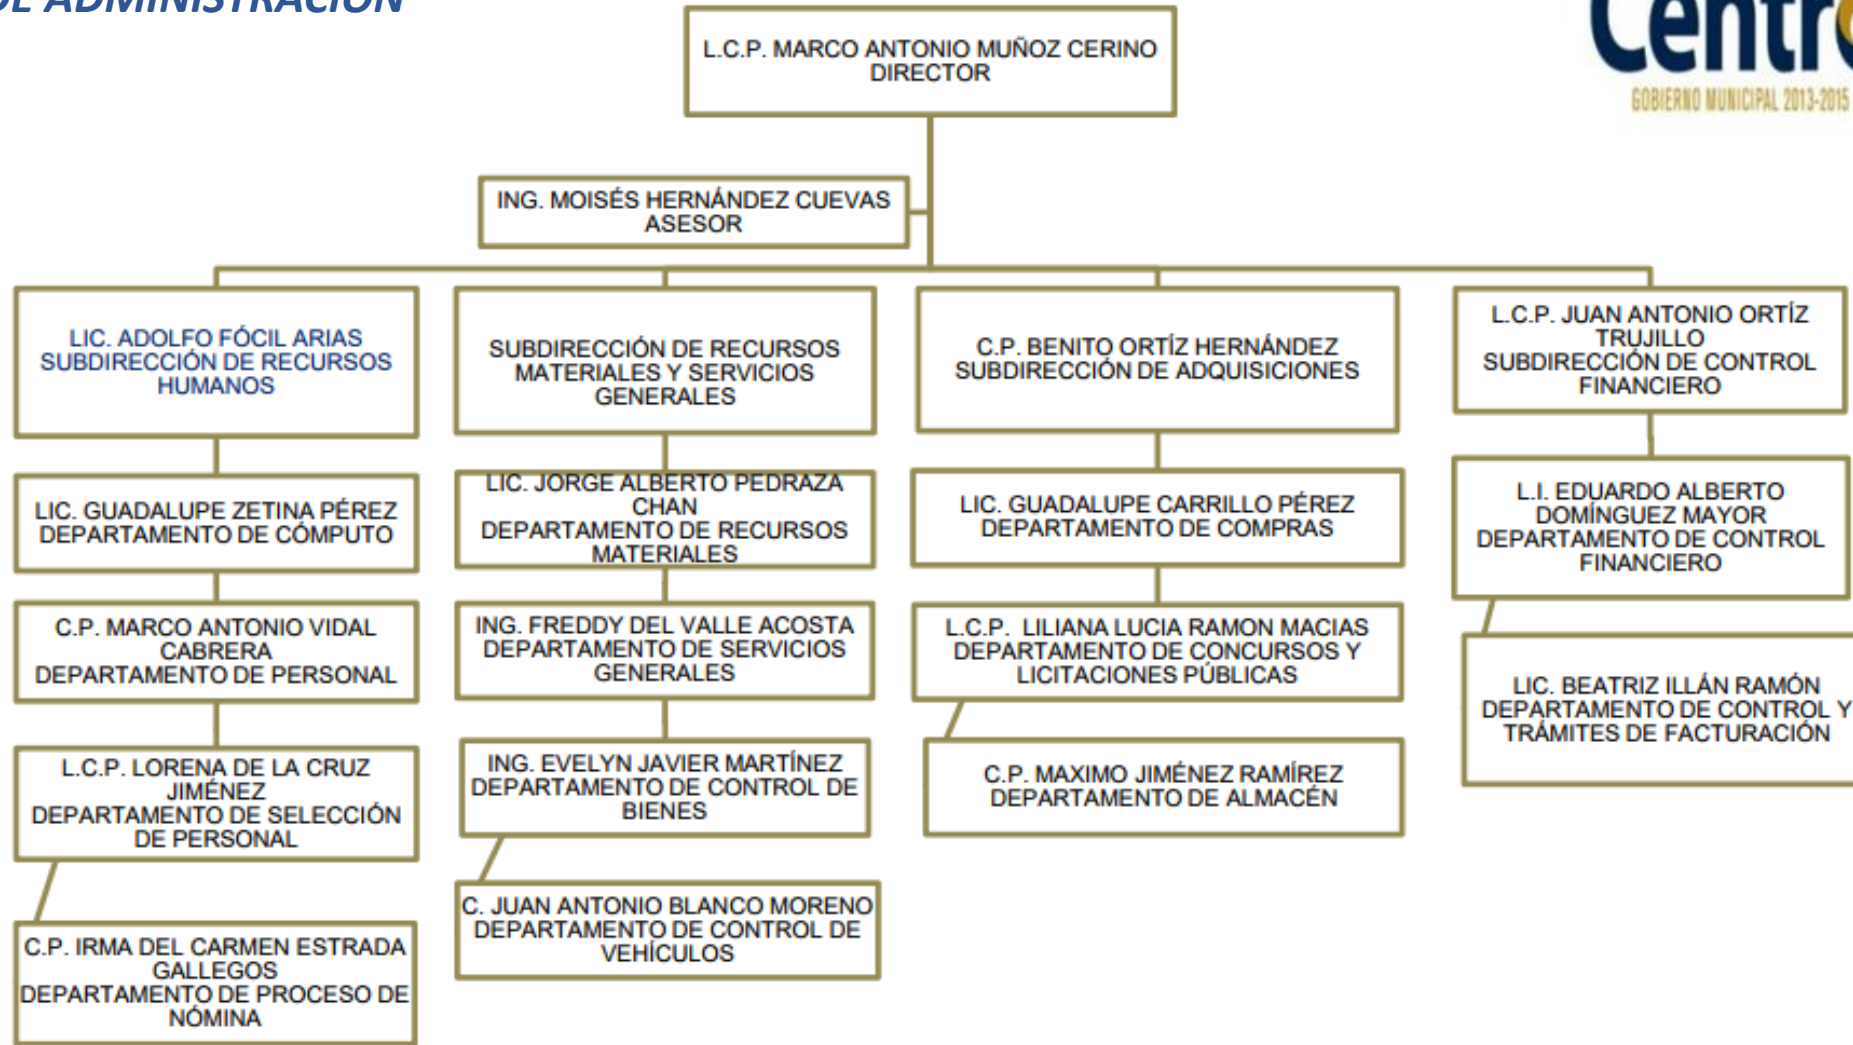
DE ADMINISTRACIÓN

Centr

GOBIERNO MUNICIPAL 2013-2015

L.C.P. MARCO ANTONIO MUÑOZ CERINO
DIRECTOR

ING. MOISÉS HERNÁNDEZ CUEVAS
ASESOR

LIC. ADOLFO FÓCIL ARIAS
SUBDIRECCIÓN DE RECURSOS HUMANOS

LIC. GUADALUPE ZETINA PÉREZ
DEPARTAMENTO DE CÓMPUTO

C.P. MARCO ANTONIO VIDAL CABRERA
DEPARTAMENTO DE PERSONAL

L.C.P. LORENA DE LA CRUZ JIMÉNEZ
DEPARTAMENTO DE SELECCIÓN DE PERSONAL

C.P. IRMA DEL CARMEN ESTRADA GALLEGOS
DEPARTAMENTO DE PROCESO DE NÓMINA

SUBDIRECCIÓN DE RECURSOS MATERIALES Y SERVICIOS GENERALES

LIC. JORGE ALBERTO PEDRAZA CHAN
DEPARTAMENTO DE RECURSOS MATERIALES

ING. FREDDY DEL VALLE ACOSTA
DEPARTAMENTO DE SERVICIOS GENERALES

ING. EVELYN JAVIER MARTÍNEZ
DEPARTAMENTO DE CONTROL DE BIENES

C. JUAN ANTONIO BLANCO MORENO
DEPARTAMENTO DE CONTROL DE VEHÍCULOS

C.P. BENITO ORTÍZ HERNÁNDEZ
SUBDIRECCIÓN DE ADQUISICIONES

LIC. GUADALUPE CARRILLO PÉREZ
DEPARTAMENTO DE COMPRAS

L.C.P. LILIANA LUCIA RAMON MACIAS
DEPARTAMENTO DE CONCURSOS Y LICITACIONES PÚBLICAS

C.P. MAXIMO JIMÉNEZ RAMÍREZ
DEPARTAMENTO DE ALMACÉN

L.C.P. JUAN ANTONIO ORTÍZ TRUJILLO
SUBDIRECCIÓN DE CONTROL FINANCIERO

L.I. EDUARDO ALBERTO DOMÍNGUEZ MAYOR
DEPARTAMENTO DE CONTROL FINANCIERO

LIC. BEATRIZ ILLÁN RAMÓN
DEPARTAMENTO DE CONTROL Y TRÁMITES DE FACTURACIÓN